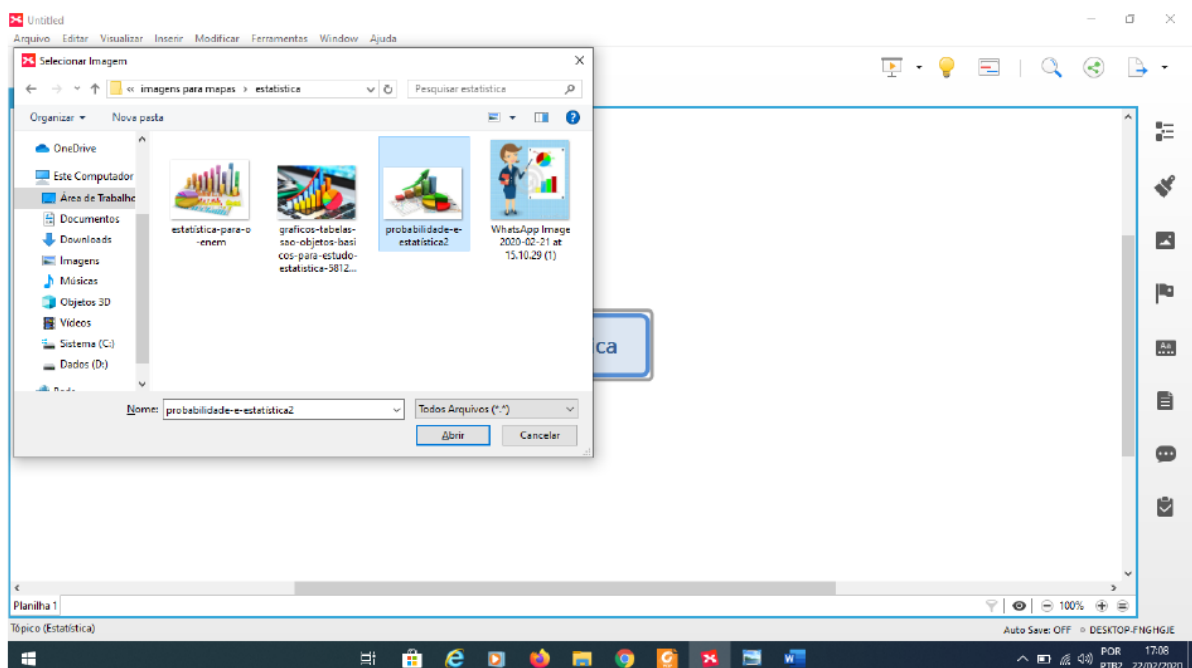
Untitled
Arquivo Editar Visualizar Inserir Modificar Ferramentas Window Ajuda

Selecionar Imagem
« imagens para mapas › estatistica
Pesquisar estatistica
Organizar ▾ Nova pasta
OneDrive
Este Computador
Área de Trabalho
Documentos
Downloads
Imagens
Músicas
Objetos 3D
Vídeos
Sistema (C:)
Dados (D:)
Rede

estatistica-para-o-enem
graficos-tabelas-sao-objetos-basicos-para-estudo-estatistica-5812...
probabilidade-e-estatística2
WhatsApp Image 2020-02-21 at 15.10.29 (1)

Nome: probabilidade-e-estatistica2
Todos Arquivos (*.*)
Abrir
Cancelar

ca

Planilha 1
100%
Tópico (Estatística)
Auto Save: OFF DESKTOP-FNGHGJE
POR PTB2
17:08
22/02/2020